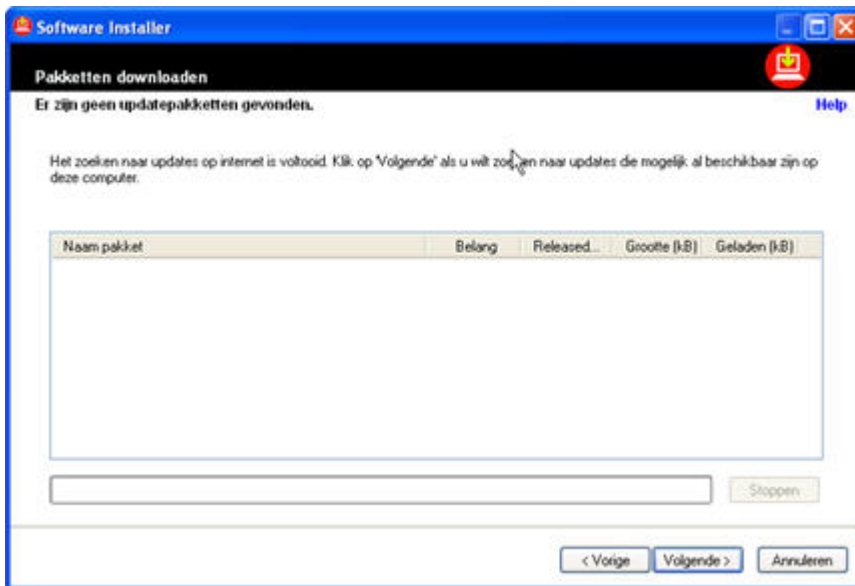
Software Installer

Pakketten downloaden

Er zijn geen updatepakketten gevonden.

Help

Het zoeken naar updates op internet is voltooid. Klik op "Volgende" als u wilt zoeken naar updates die mogelijk al beschikbaar zijn op deze computer.

| Naam pakket | Belang | Released... | Grootte (kB) | Geladen (kB) |
|---|---|---|---|---|

Stoppen

< Vorige

Volgende >

Annuleren